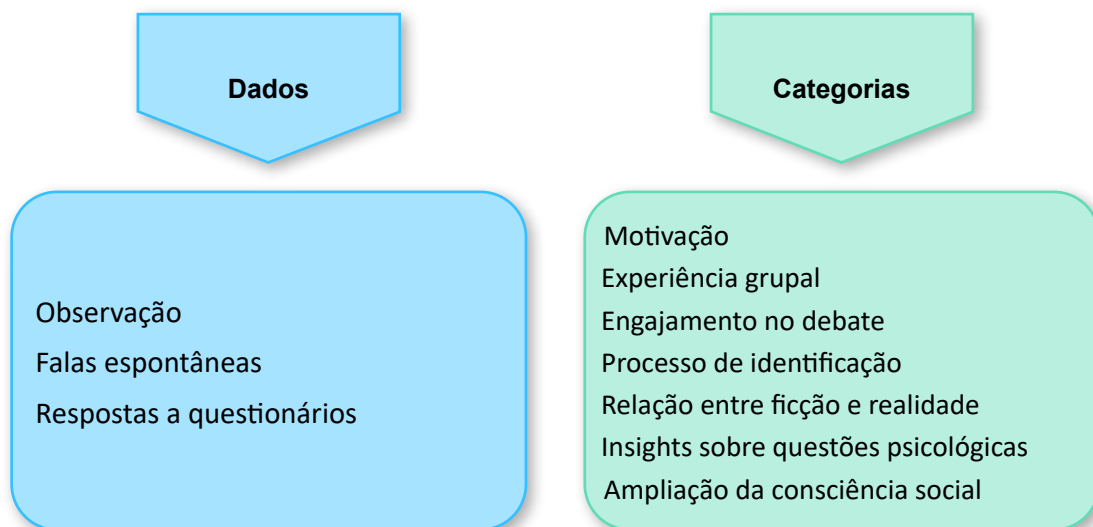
Dados

Observação
Falas espontâneas
Respostas a questionários

Categorias

Motivação
Experiência grupal
Engajamento no debate
Processo de identificação
Relação entre ficção e realidade
Insights sobre questões psicológicas
Ampliação da consciência social